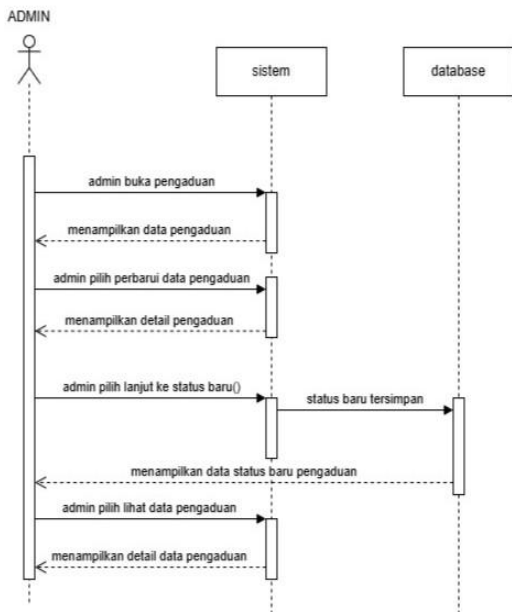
ADMIN

sistem

database

admin buka pengaduan

menampilkan data pengaduan

admin pilih perbarui data pengaduan

menampilkan detail pengaduan

admin pilih lanjut ke status baru()

status baru tersimpan

menampilkan data status baru pengaduan

admin pilih lihat data pengaduan

menampilkan detail data pengaduan